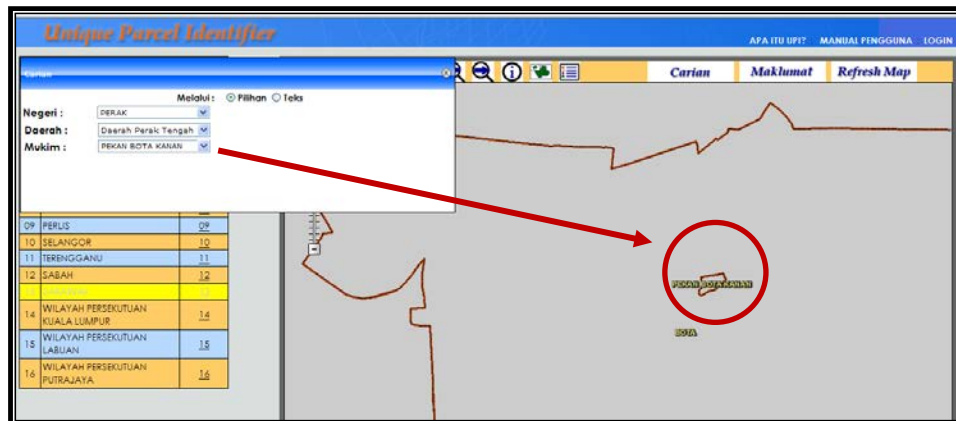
Unique Parcel Identifier

APA ITU UPI? MANUAL PENGGUNA LOGIN

Carian

Melalui: Pilihan Teks

Negeri : PERAK

Daerah : Daerah Perak Tengah

Mukim : PEKAN BOTA KANAN

Carian Maklumat Refresh Map

| | | |
|---|---|---|
| 09 | PERLIS | 09 |
| 10 | SELANGOR | 10 |
| 11 | TERENGGANU | 11 |
| 12 | SABAH | 12 |
| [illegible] | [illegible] | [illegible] |
| 14 | WILAYAH PERSEKUTUAN KUALA LUMPUR | 14 |
| 15 | WILAYAH PERSEKUTUAN LABUAN | 15 |
| 16 | WILAYAH PERSEKUTUAN PUTRAJAYA | 16 |

PEKAN BOTA KANAN

BOTA